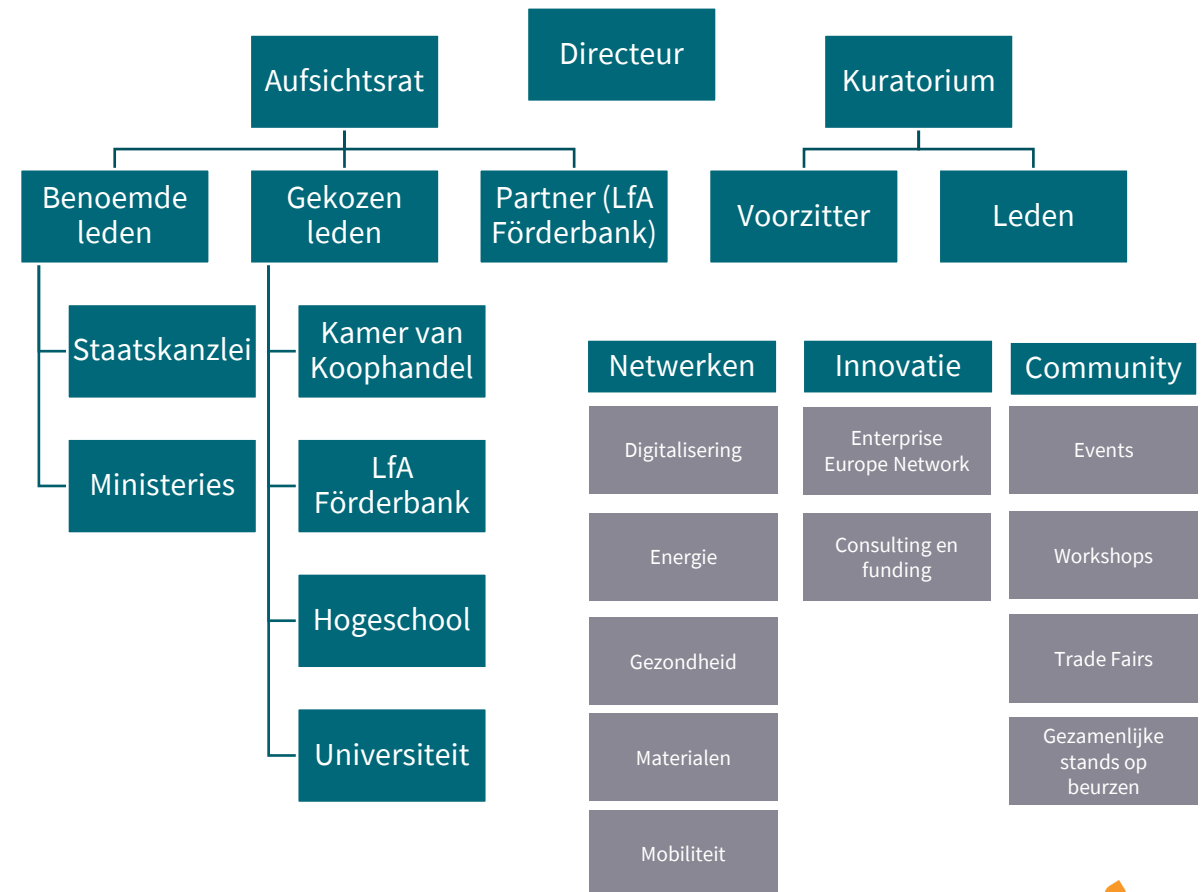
Directeur

Aufsichtsrat

Kuratorium

Benoemde leden

Gekozen leden

Partner (LfA Förderbank)

Voorzitter

Leden

Staatskanzlei

Ministeries

Kamer van Koophandel

LfA Förderbank

Hogeschool

Universiteit

Netwerken

Digitalisering

Energie

Gezondheid

Materialen

Mobiliteit

Innovatie

Enterprise Europe Network

Consulting en funding

Community

Events

Workshops

Trade Fairs

Gezamenlijke stands op beurzen